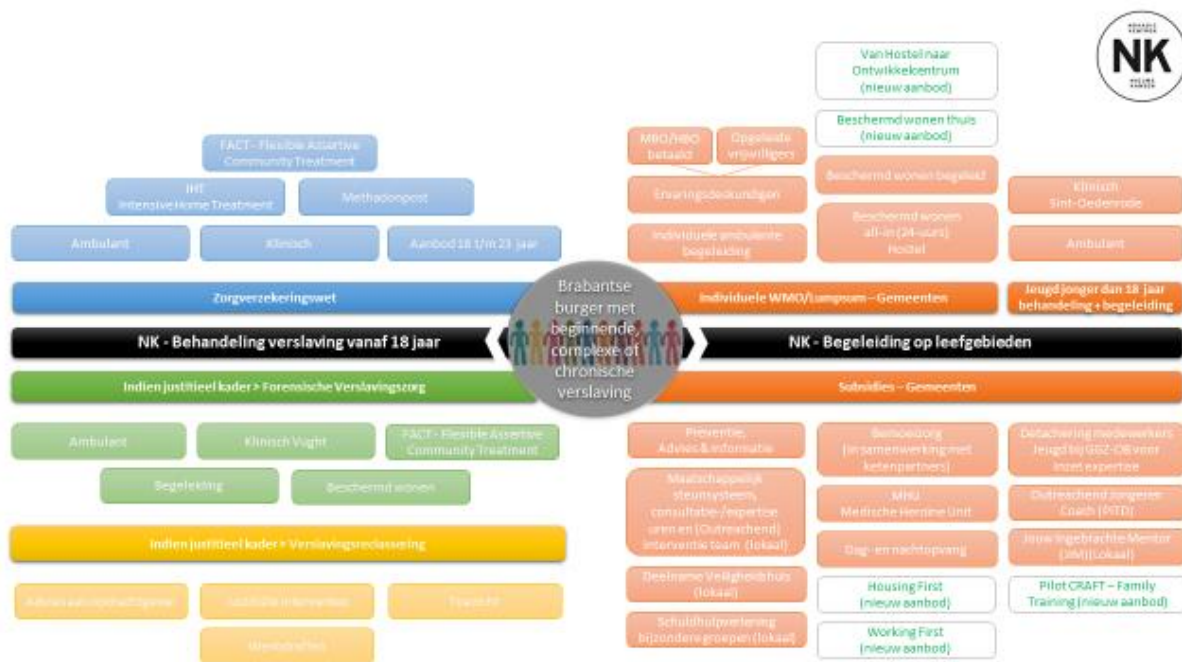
NK

Van Hostel naar Ontwikkelcentrum (nieuw aanbod)

Beschermd wonen thuis (nieuw aanbod)

FACT – Flexible Assertive Community Treatment

MBO/HBO betaald

Opgeleide vrijwilligers

Beschermd wonen begeleid

IHT Intensive Home Treatment

Methadonpost

Ervaringsdeskundigen

Klinisch Sint-Oedenrode

Beschermd wonen all-in (24-uurs) Hostel

Ambulant

Klinisch

Aanbod 18 t/m 23 jaar

Individuele ambulante begeleiding

Ambulant

Zorgverzekeringswet

Brabantse burger met beginnende complexe of chronische verslaving

Individuele WMO/Lumpsum – Gemeenten

Jeugd jonger dan 18 jaar behandeling + begeleiding

NK - Behandeling verslaving vanaf 18 jaar

NK - Begeleiding op leefgebieden

Indien justitieel kader > Forensische Verslavingszorg

Subsidies – Gemeenten

Ambulant

Klinisch Vught

FACT – Flexible Assertive Community Treatment

Preventie, Advies & informatie

Bemoeizorg (in samenwerking met ketenpartners)

Detachering medewerkers Jeugd bij GGZ-CB voor inzet expertise

Begeleiding

Beschermd wonen

Maatschappelijk steunsysteem, consultatie-/expertise uren en (Outreachend) interventie team (lokaal)

MHU Medische Heroïne Unit

Outreachend Jongeren Coach (PITD)

Indien justitieel kader > Verslavingsreclassering

Dag- en nachtopvang

Jouw Ingebrachte Mentor (JIM) (lokaal)

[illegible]

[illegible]

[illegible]

Deelname Veiligheidshuis (lokaal)

Housing First (nieuw aanbod)

Pilot CRAFT – Family Training (nieuw aanbod)

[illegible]

Schuldhulpverlening bijzondere groepen (lokaal)

Working First (nieuw aanbod)